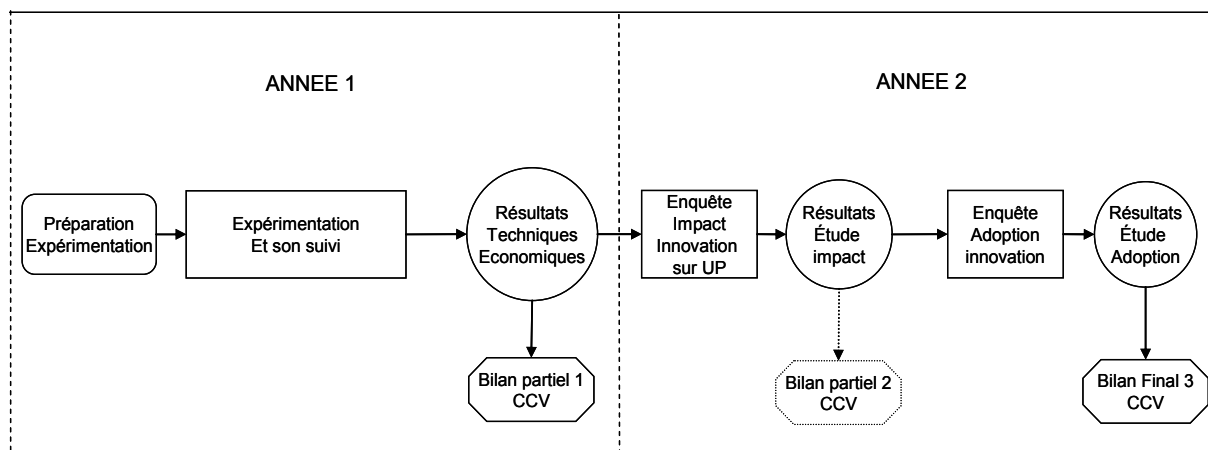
ANNEE 1

ANNEE 2

Préparation Expérimentation

Expérimentation Et son suivi

Résultats Techniques Economiques

Bilan partiel 1 CCV

Enquête Impact Innovation sur UP

Résultats Étude impact

Bilan partiel 2 CCV

Enquête Adoption innovation

Résultats Étude Adoption

Bilan Final 3 CCV